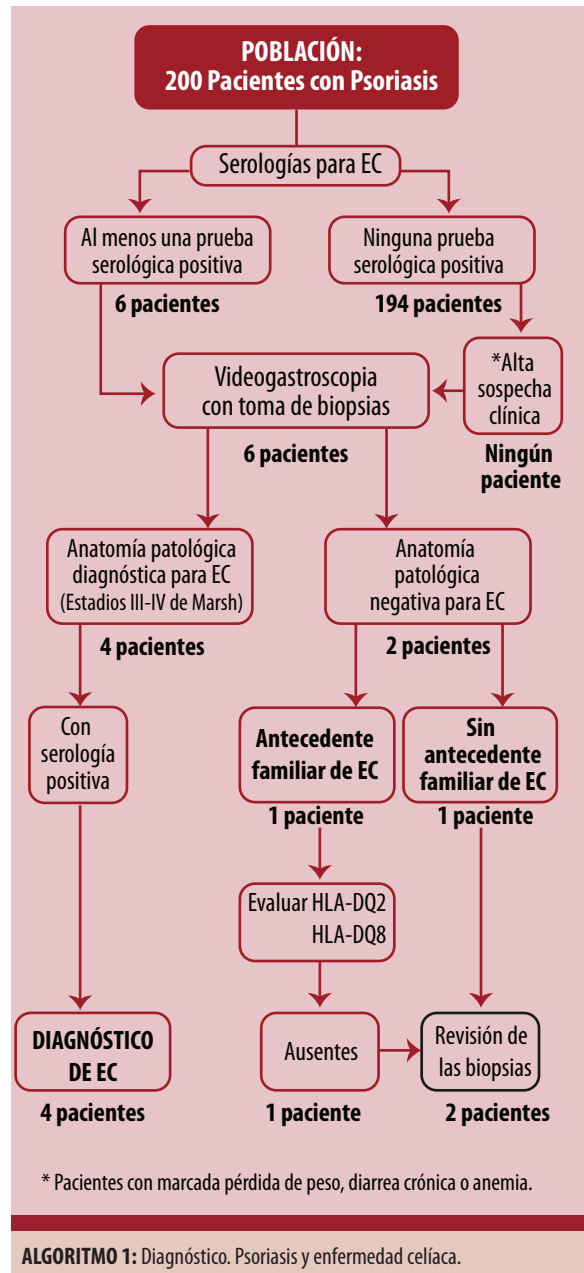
POBLACIÓN:
200 Pacientes con Psoriasis

Serologías para EC

Al menos una prueba serológica positiva
6 pacientes

Ninguna prueba serológica positiva
194 pacientes

*Alta sospecha clínica
Ningún paciente

Videogastroscopia con toma de biopsias
6 pacientes

Anatomía patológica diagnóstica para EC (Estadios III-IV de Marsh)
4 pacientes

Anatomía patológica negativa para EC
2 pacientes

Con serología positiva

Antecedente familiar de EC
1 paciente

Sin antecedente familiar de EC
1 paciente

Evaluar HLA-DQ2 HLA-DQ8

DIAGNÓSTICO DE EC
4 pacientes

Ausentes
1 paciente

Revisión de las biopsias
2 pacientes

* Pacientes con marcada pérdida de peso, diarrea crónica o anemia.

ALGORITMO 1: Diagnóstico. Psoriasis y enfermedad celíaca.